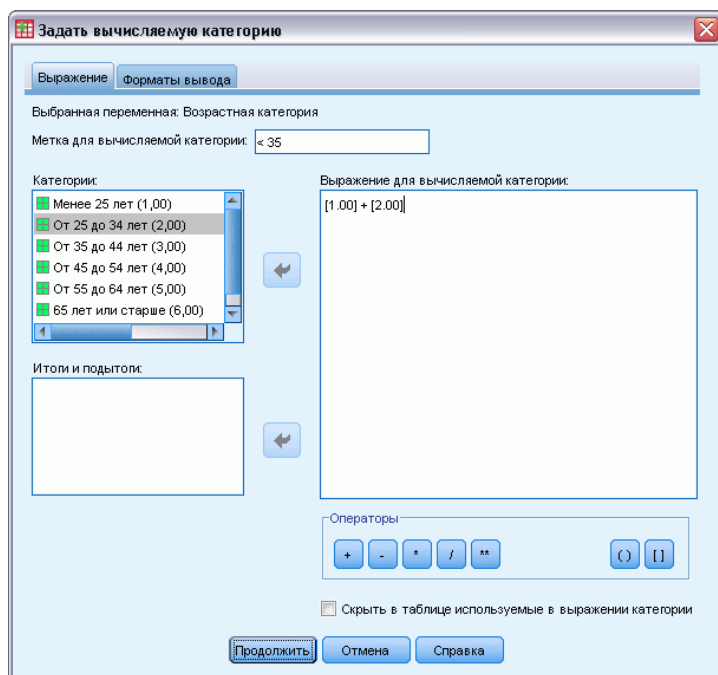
Задать вычисляемую категорию

Выражение | Форматы вывода

Выбранная переменная: Возрастная категория

Метка для вычисляемой категории: < 35

Категории:

Менее 25 лет (1,00)
От 25 до 34 лет (2,00)
От 35 до 44 лет (3,00)
От 45 до 54 лет (4,00)
От 55 до 64 лет (5,00)
65 лет или старше (6,00)

Выражение для вычисляемой категории:

[1.00] + [2.00]

Итоги и подытоги:

Операторы

+ - * / ** () []

Скрыть в таблице используемые в выражении категории

Продолжить | Отмена | Справка